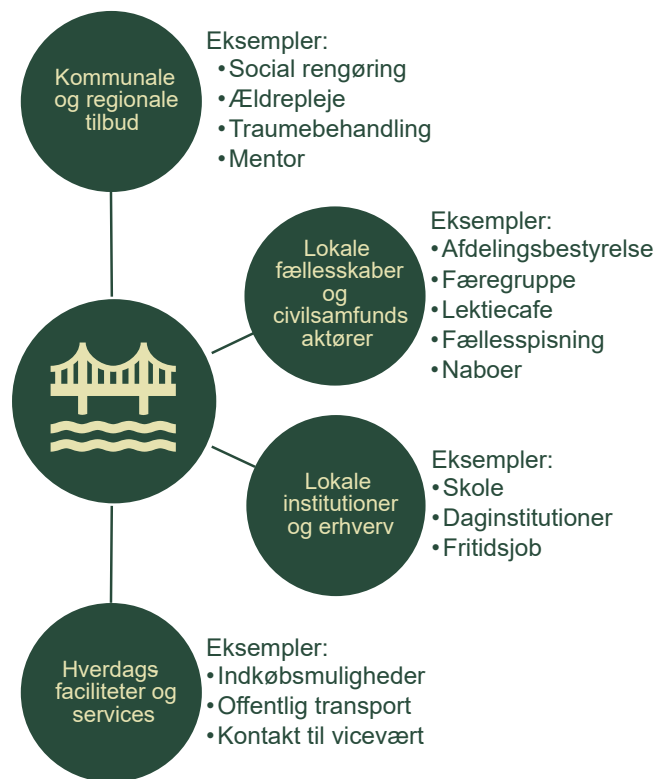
Kommunale og regionale tilbud

Eksempler:
•Social rengøring
•Ældrepleje
•Traumebehandling
•Mentor

Lokale fællesskaber og civilsamfunds aktører

Eksempler:
•Afdelingsbestyrelse
•Færegruppe
•Lektiecafe
•Fællesspisning
•Naboer

Lokale institutioner og erhverv

Eksempler:
•Skole
•Daginstitutioner
•Fritidsjob

Hverdags faciliteter og services

Eksempler:
•Indkøbsmuligheder
•Offentlig transport
•Kontakt til vicevært